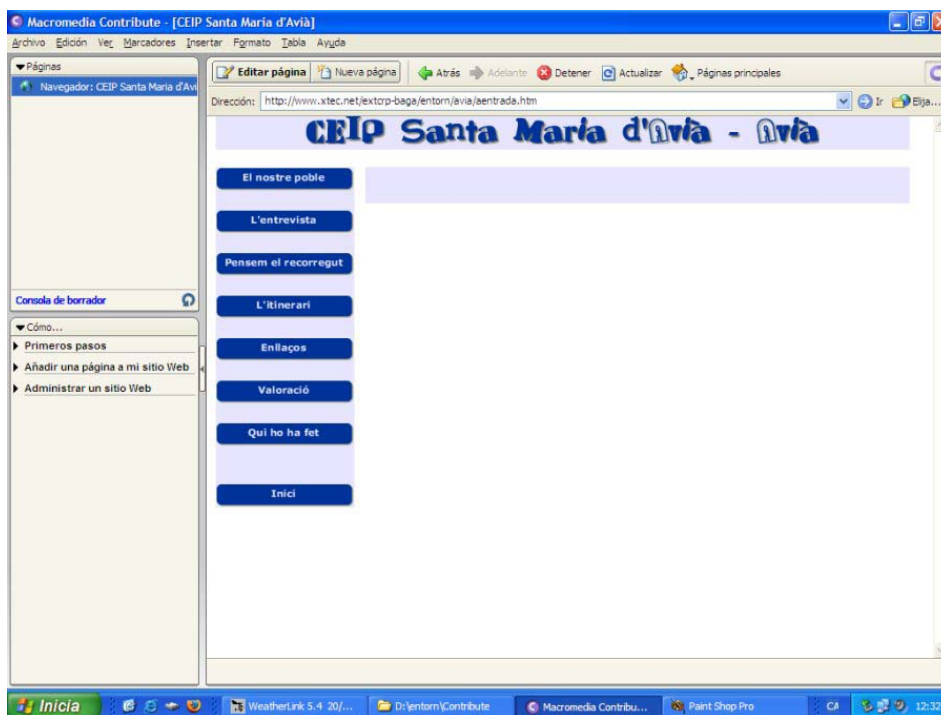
Macromedia Contribute - [CEIP Santa Maria d'Avià]
Archivo Edición Ver Marcadores Insertar Formato Tabla Ayuda

Páginas
Navegador: CEIP Santa Maria d'Avi

Editar página | Nueva página | Atrás | Adelante | Detener | Actualizar | Páginas principales

Dirección: http://www.xtec.net/extcrp-baga/entorn/avia/aentrada.htm
Ir | Elija...

CEIP Santa Maria d'Avià - Avià

El nostre poble

L'entrevista

Pensem el recorregut

L'itinerari

Enllaços

Valoració

Qui ho ha fet

Inici

Consola de borrador

Cómo...
Primeros pasos
Añadir una página a mi sitio Web
Administrar un sitio Web

Inicia | WeatherLink 5.4 20/... | D:\entorn\Contribute | Macromedia Contribu... | Paint Shop Pro | CA | 12:32